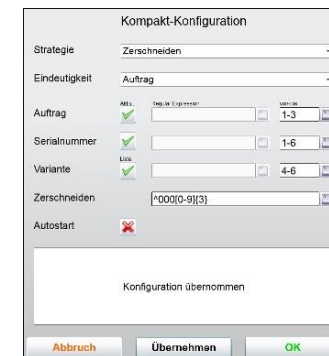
Kompakt-Konfiguration

Strategie Zerschneiden

Eindeutigkeit Auftrag

Aktiv Regular Expression Bereich

Auftrag 1-3

Serialnummer 1-6

Liste

Variante 4-6

Zerschneiden ^000[0-9]{3}

Autostart

Konfiguration übernommen

Abbruch Übernehmen OK